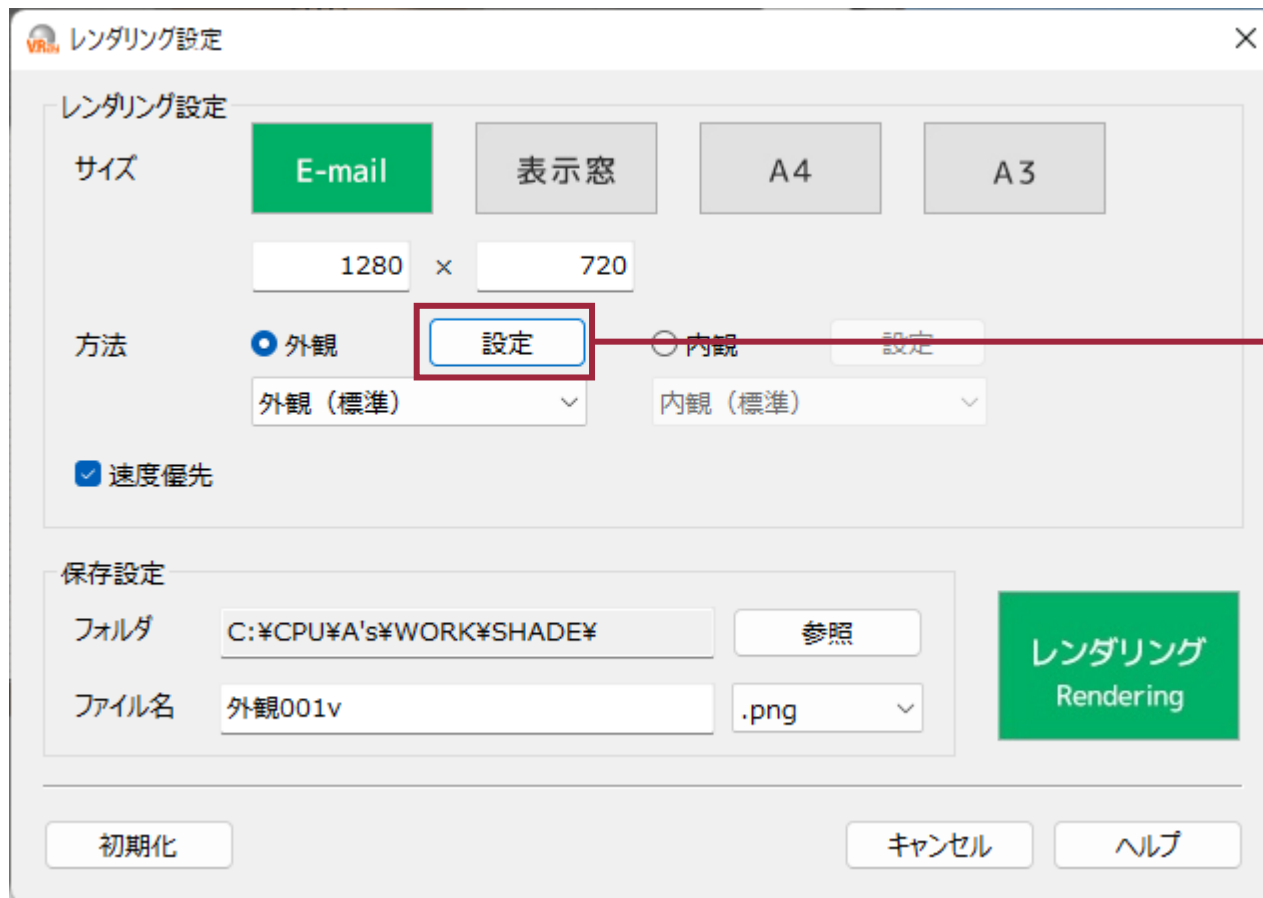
VRs レンダリング設定

×

レンダリング設定

サイズ

E-mail

表示窓

A4

A3

1280 × 720

方法

外観

設定

内観

設定

外観（標準）

内観（標準）

速度優先

保存設定

フォルダ

C:¥CPU¥A's¥WORK¥SHADE¥

参照

ファイル名

外観001v

.png

レンダリング
Rendering

初期化

キャンセル

ヘルプ